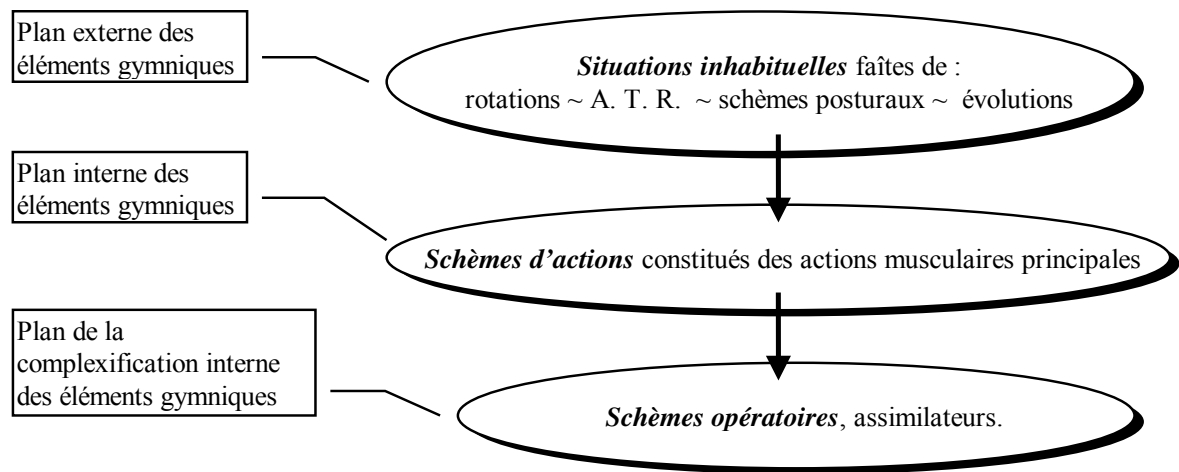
Plan externe des éléments gymniques

Situations inhabituelles faîtes de :
rotations ~ A. T. R. ~ schèmes posturaux ~ évolutions

Plan interne des éléments gymniques

Schèmes d'actions constitués des actions musculaires principales

Plan de la complexification interne des éléments gymniques

Schèmes opératoires, assimilateurs.